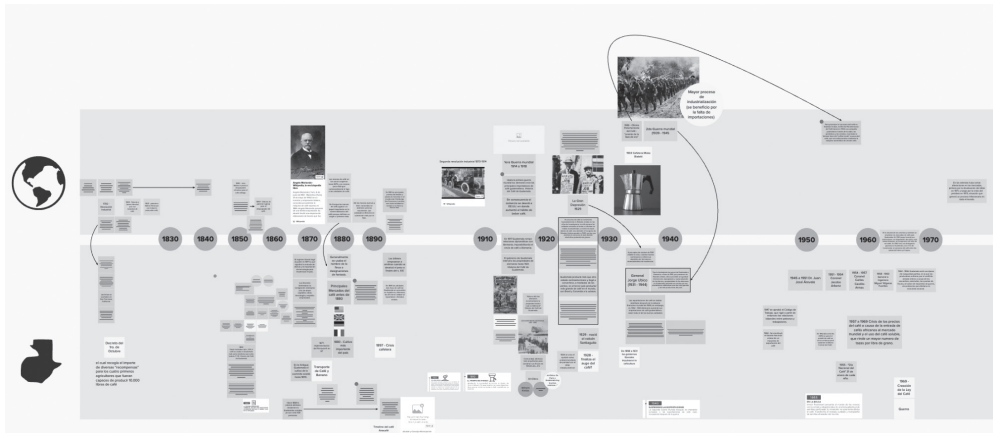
Mayor proceso de industrialización (se benefició por la falta de importaciones)

1830

1840

1850

1860

1870

1880

1890

1910

1920

1930

1940

1950

1960

1970

Segunda revolución industrial 1870-1914

Primera Guerra Mundial 1914 a 1918

La Gran Depresión 1929

2da Guerra Mundial (1939 - 1945)

Principales Mercados del café antes de 1850

1897 - Crisis cafetera

Transporte de Café y Botones

1929 - Inicia el auge del café

1928 - Inicia el cuidado... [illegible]

General Jorge Ubico 1931 - 1944

Decreto del 1ro. de Octubre

el cual recogió el importe de diversos "incompetentes" para los cuatro primeros agricultores que fuesen capaces de producir 15,000 libras de café

1944 a 1954 Gob. post Jacob Árbenz

1957 a 1968 Crisis de los precios del café a causa de la entrada de café africano al mercado mundial y el uso del café soluble, que inició un mayor consumo de tazas por libra de grano

1969 - Creación de la Ley del Café

Guerra